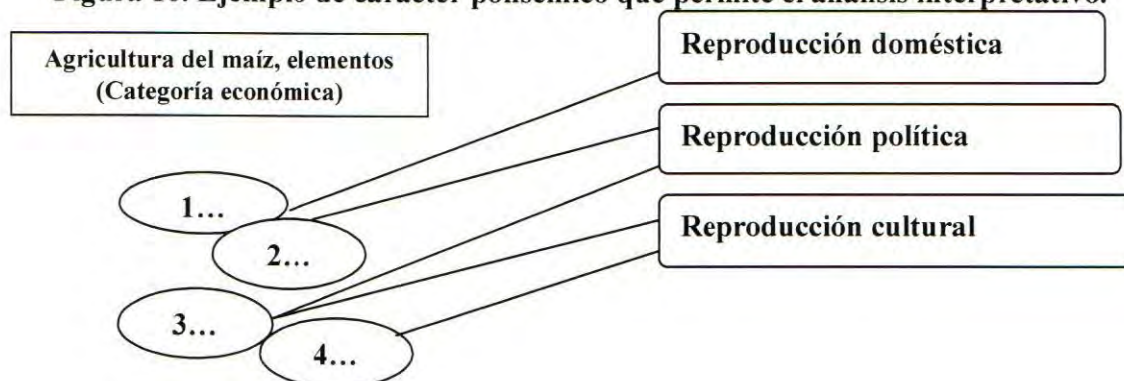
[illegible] Ejemplo de carácter polisémico que permite el análisis interpretativo.

Agricultura del maíz, elementos (Categoría económica)

Reproducción doméstica

Reproducción política

Reproducción cultural

1…

2…

3…

4…